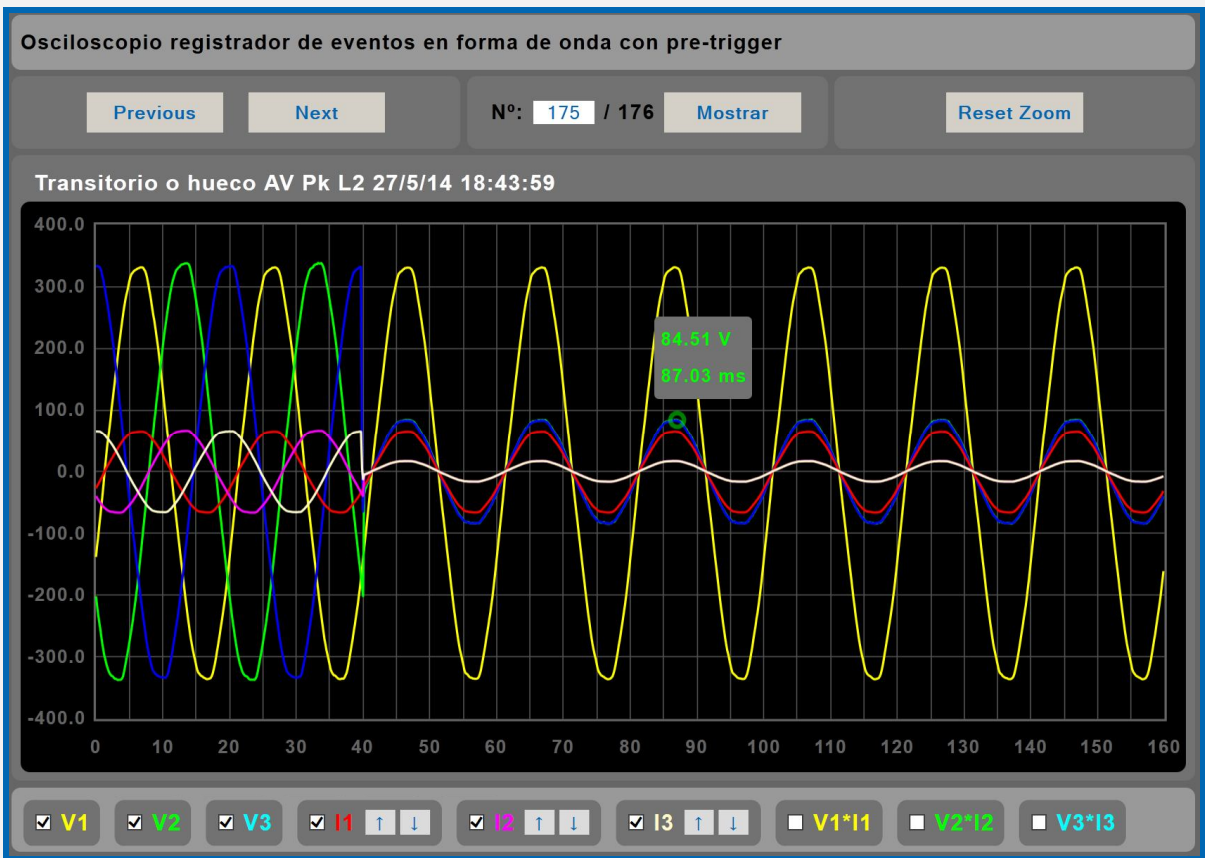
Osciloscopio registrador de eventos en forma de onda con pre-trigger

Previous

Next

Nº: 175 / 176

Mostrar

Reset Zoom

Transitorio o hueco AV Pk L2 27/5/14 18:43:59

400.0
300.0
200.0
100.0
0.0
-100.0
-200.0
-300.0
-400.0

0 10 20 30 40 50 60 70 80 90 100 110 120 130 140 150 160

84.51 V
87.03 ms

☑ V1 ☑ V2 ☑ V3 ☑ I1 ↑ ↓ ☑ I2 ↑ ↓ ☑ I3 ↑ ↓ ☐ V1*I1 ☐ V2*I2 ☐ V3*I3